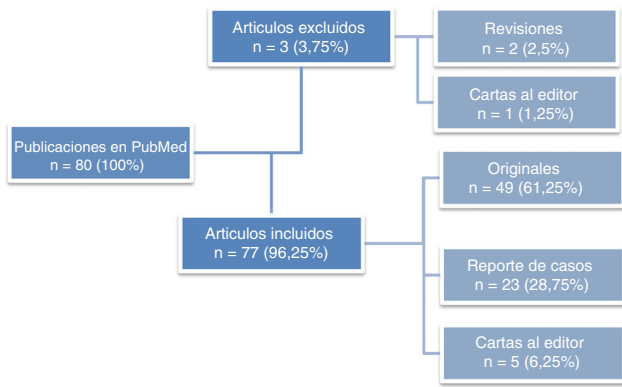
Publicaciones en PubMed
n = 80 (100%)

Articulos excluidos
n = 3 (3,75%)

Revisiones
n = 2 (2,5%)

Cartas al editor
n = 1 (1,25%)

Articulos incluidos
n = 77 (96,25%)

Originales
n = 49 (61,25%)

Reporte de casos
n = 23 (28,75%)

Cartas al editor
n = 5 (6,25%)